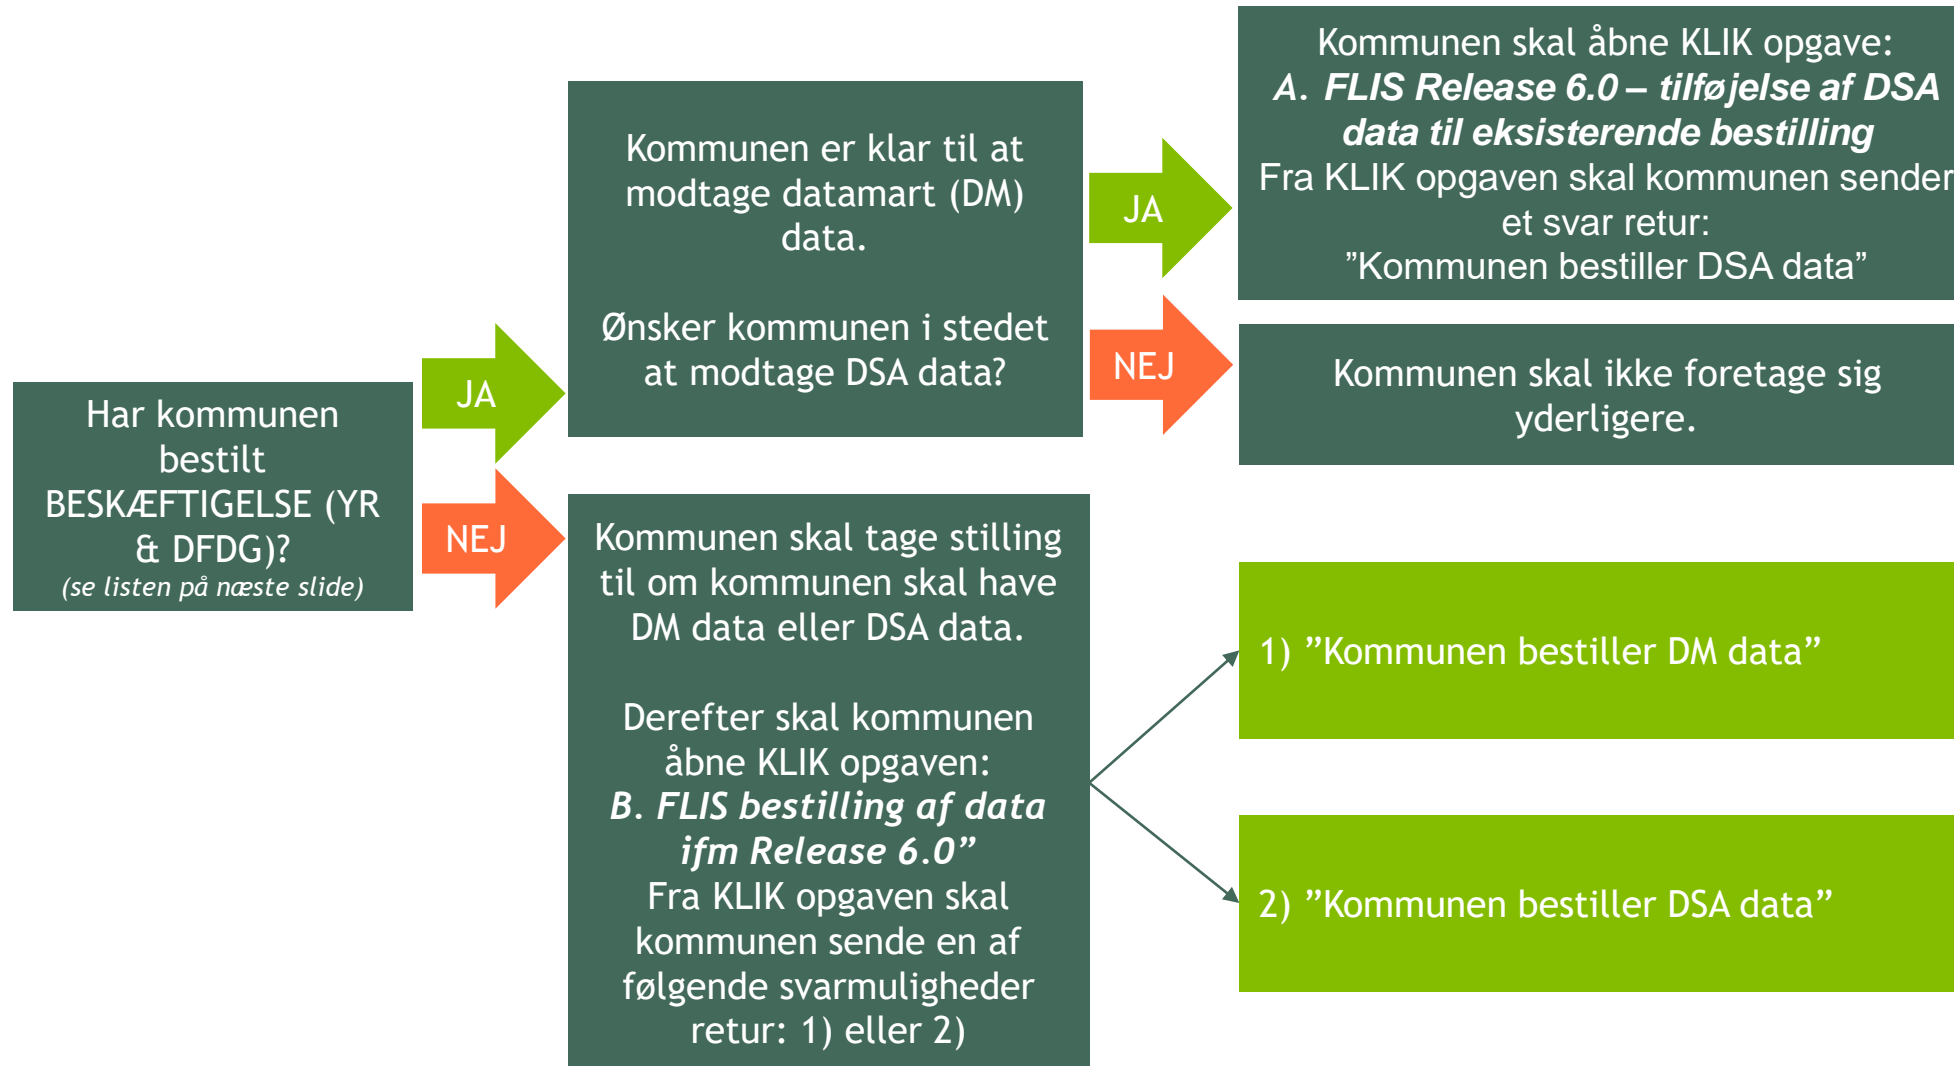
Har kommunen bestilt BESKÆFTIGELSE (YR & DFDG)?
(se listen på næste slide)

JA

Kommunen er klar til at modtage datamart (DM) data.

Ønsker kommunen i stedet at modtage DSA data?

JA

Kommunen skal åbne KLIK opgave:
A. FLIS Release 6.0 – tilføjelse af DSA data til eksisterende bestilling
Fra KLIK opgaven skal kommunen sender et svar retur:
”Kommunen bestiller DSA data”

NEJ

Kommunen skal ikke foretage sig yderligere.

NEJ

Kommunen skal tage stilling til om kommunen skal have DM data eller DSA data.

Derefter skal kommunen åbne KLIK opgaven:
B. FLIS bestilling af data ifm Release 6.0”
Fra KLIK opgaven skal kommunen sende en af følgende svarmuligheder retur: 1) eller 2)

1) ”Kommunen bestiller DM data”

2) ”Kommunen bestiller DSA data”